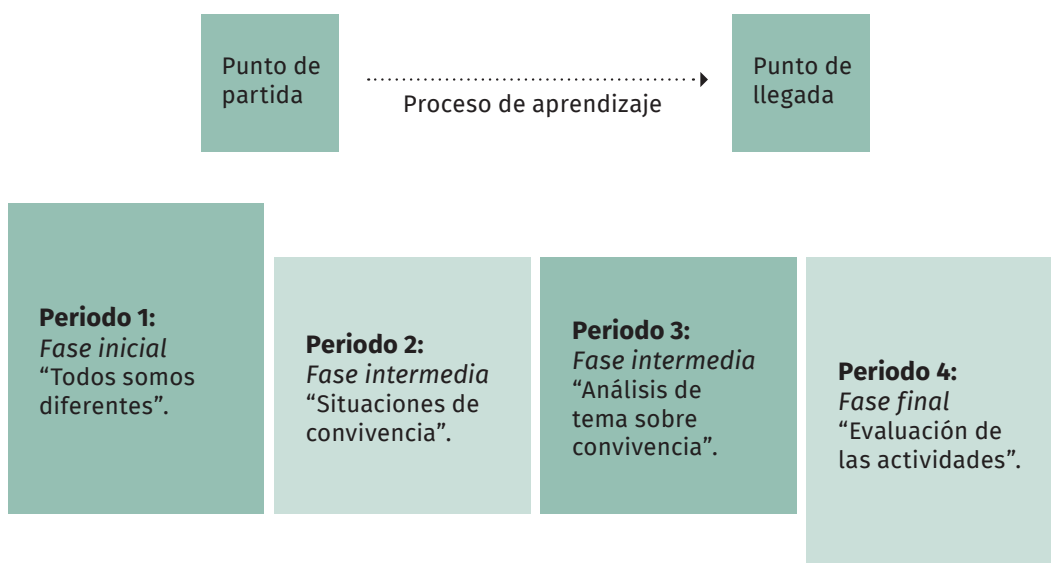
Punto de partida

Proceso de aprendizaje

Punto de llegada

**Periodo 1:**
*Fase inicial*
“Todos somos diferentes”.

**Periodo 2:**
*Fase intermedia*
“Situaciones de convivencia”.

**Periodo 3:**
*Fase intermedia*
“Análisis de tema sobre convivencia”.

**Periodo 4:**
*Fase final*
“Evaluación de las actividades”.